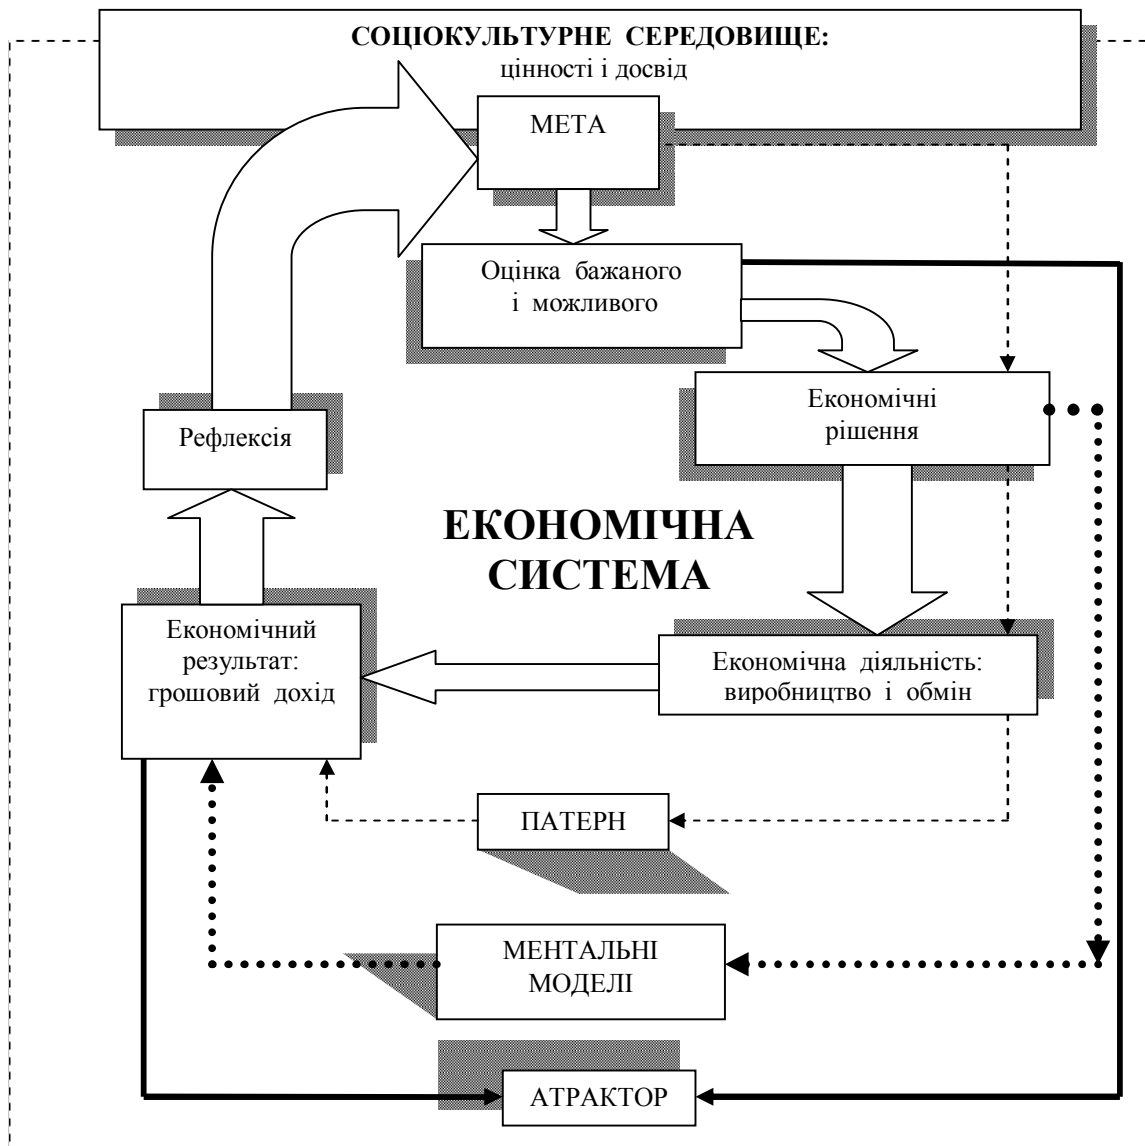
СОЦІОКУЛЬТУРНЕ СЕРЕДОВИЩЕ:
цінності і досвід

МЕТА

Оцінка бажаного і можливого

Економічні рішення

Рефлексія

ЕКОНОМІЧНА СИСТЕМА

Економічний результат: грошовий дохід

Економічна діяльність: виробництво і обмін

ПАТЕРН

МЕНТАЛЬНІ МОДЕЛІ

АТРАКТОР